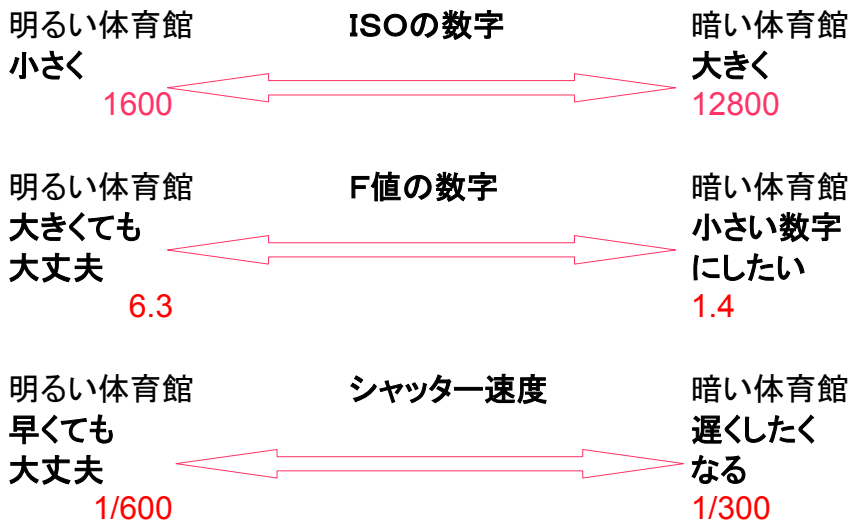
明るい体育館
小さく
1600

ISOの数字

暗い体育館
大きく
12800

明るい体育館
大きくても
大丈夫
6.3

F値の数字

暗い体育館
小さい数字
にしたい
1.4

明るい体育館
早くても
大丈夫
1/600

シャッター速度

暗い体育館
遅くしたく
なる
1/300